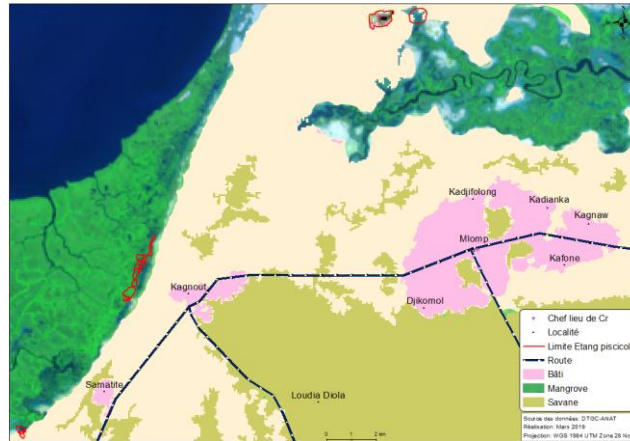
Kadjifolong
Kadianka
Kagnaw
Mlomp
Kafone
Kagnout
Djikomol
Samatite
Loudia Diola

Chef lieu de Cr
Localité
Limite Etang piscicol
Route
Bâti
Mangrove
Savane

Source des données: DTGC-ANAT
Réalisation: Mars 2019
Projection: WGS 1984 UTM Zone 28 No

0 1 2 km